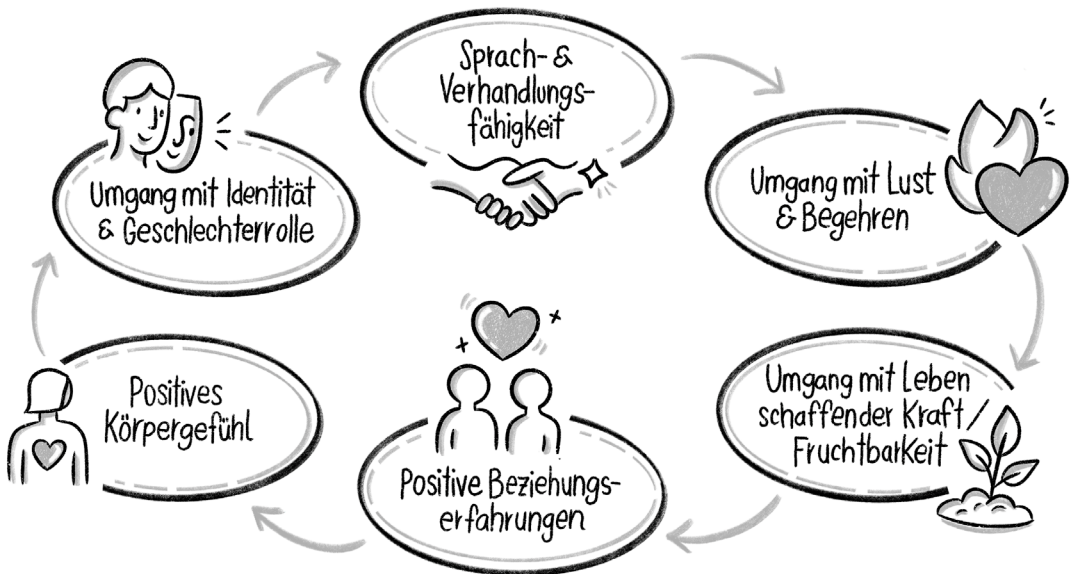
Sprach- & Verhandlungsfähigkeit

Umgang mit Lust & Begehren

Umgang mit Leben schaffender Kraft / Fruchtbarkeit

Positive Beziehungserfahrungen

Positives Körpergefühl

Umgang mit Identität & Geschlechterrolle